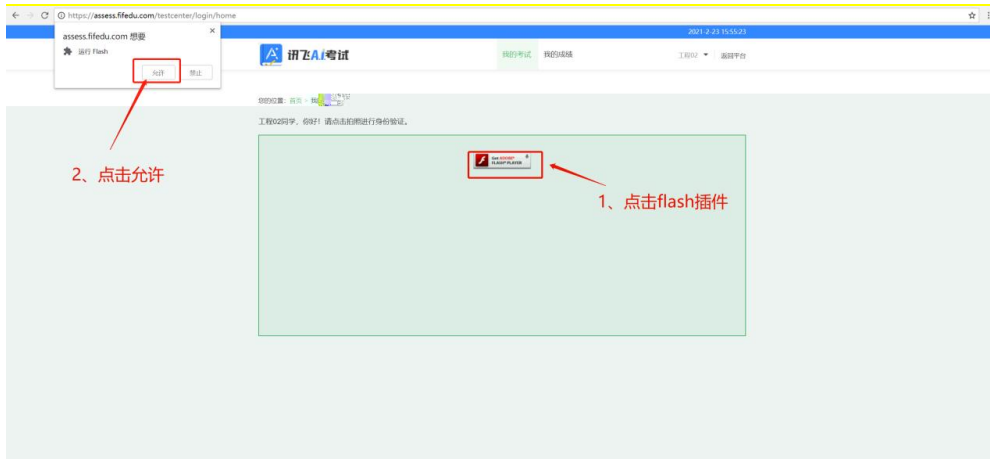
https://assess.fifedu.com/testcenter/login/home

assess.fifedu.com 想要
运行 Flash
允许 禁止

2021-2-23 15:55:23

讯飞AI考试

我的考试 我的成绩 工程02 返回平台

您的位置：首页 > 我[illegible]

工程02同学，你好！请点击拍照进行身份验证。

Get ADOBE FLASH PLAYER

2、点击允许

1、点击flash插件